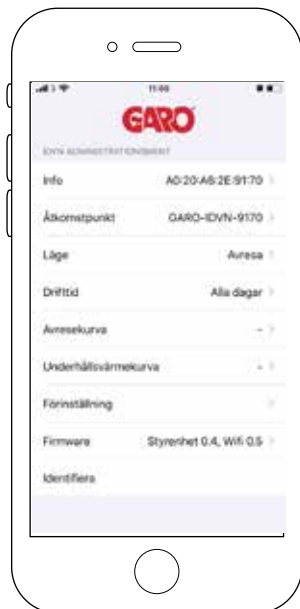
11:06

GARO

IDVN ADMINISTRATIONSMENY

Info A0:20:A6:2E:91:70 >

Åtkomstpunkt GARO-IDVN-9170 >

Läge Avresa >

Drifttid Alla dagar >

Avresekurva - >

Underhållsvärmekurva - >

Förinställning >

Firmware Styrenhet 0.4, Wifi 0.5 >

Identifiera